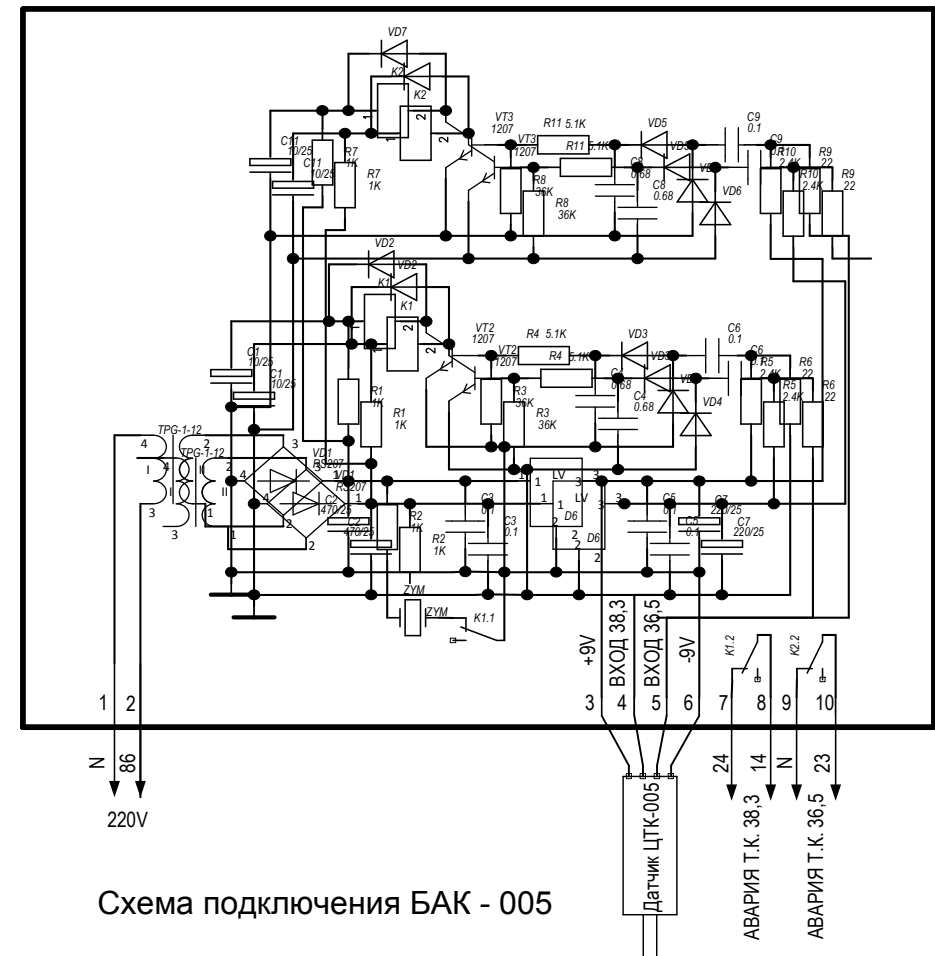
VD7
K2
K2
1
2
VT3
1207
R11 5.1K
VD5
C9
0.1
C11
10/25
C11
10/25
R7
1K
R7
1K
VT3
1207
R11 5.1K
VD5
C8
0.68
C8
0.68
VD6
VD6
C9
R10
2.4K
R10
2.4K
R9
22
R9
22
R8
36K
R8
36K
VD2
VD2
K1
K1
1
2
VT2
1207
R4 5.1K
VD3
C6
0.1
VT2
1207
R4 5.1K
VD3
C6
R5
2.4K
R5
2.4K
R6
22
R6
22
C1
10/25
C1
10/25
C4
0.68
C4
0.68
VD4
VD4
R1
1K
R1
1K
R3
36K
R3
36K
TPG-1-12
TPG-1-12
4
2
4
2
I
II
3
1
3
1
VD1
R3207
VD1
R3207
3
4
4
2
C2
470/25
C2
470/25
R2
1K
R2
1K
C3
0.1
C3
0.1
LV
1
3
LV
1
3
D6
2
D6
2
C5
0.1
C5
0.1
C7
220/25
C7
220/25
ZYM
ZYM
K1.1
+9V
ВХОД 38,3
ВХОД 36,5
-9V
K1.2
K2.2
1
2
3
4
5
6
7
8
9
10
N
86
220V
Датчик ЦТК-005
24
14
N
23
АВАРИЯ Т.К. 38,3
АВАРИЯ Т.К. 36,5
Схема подключения БАК - 005